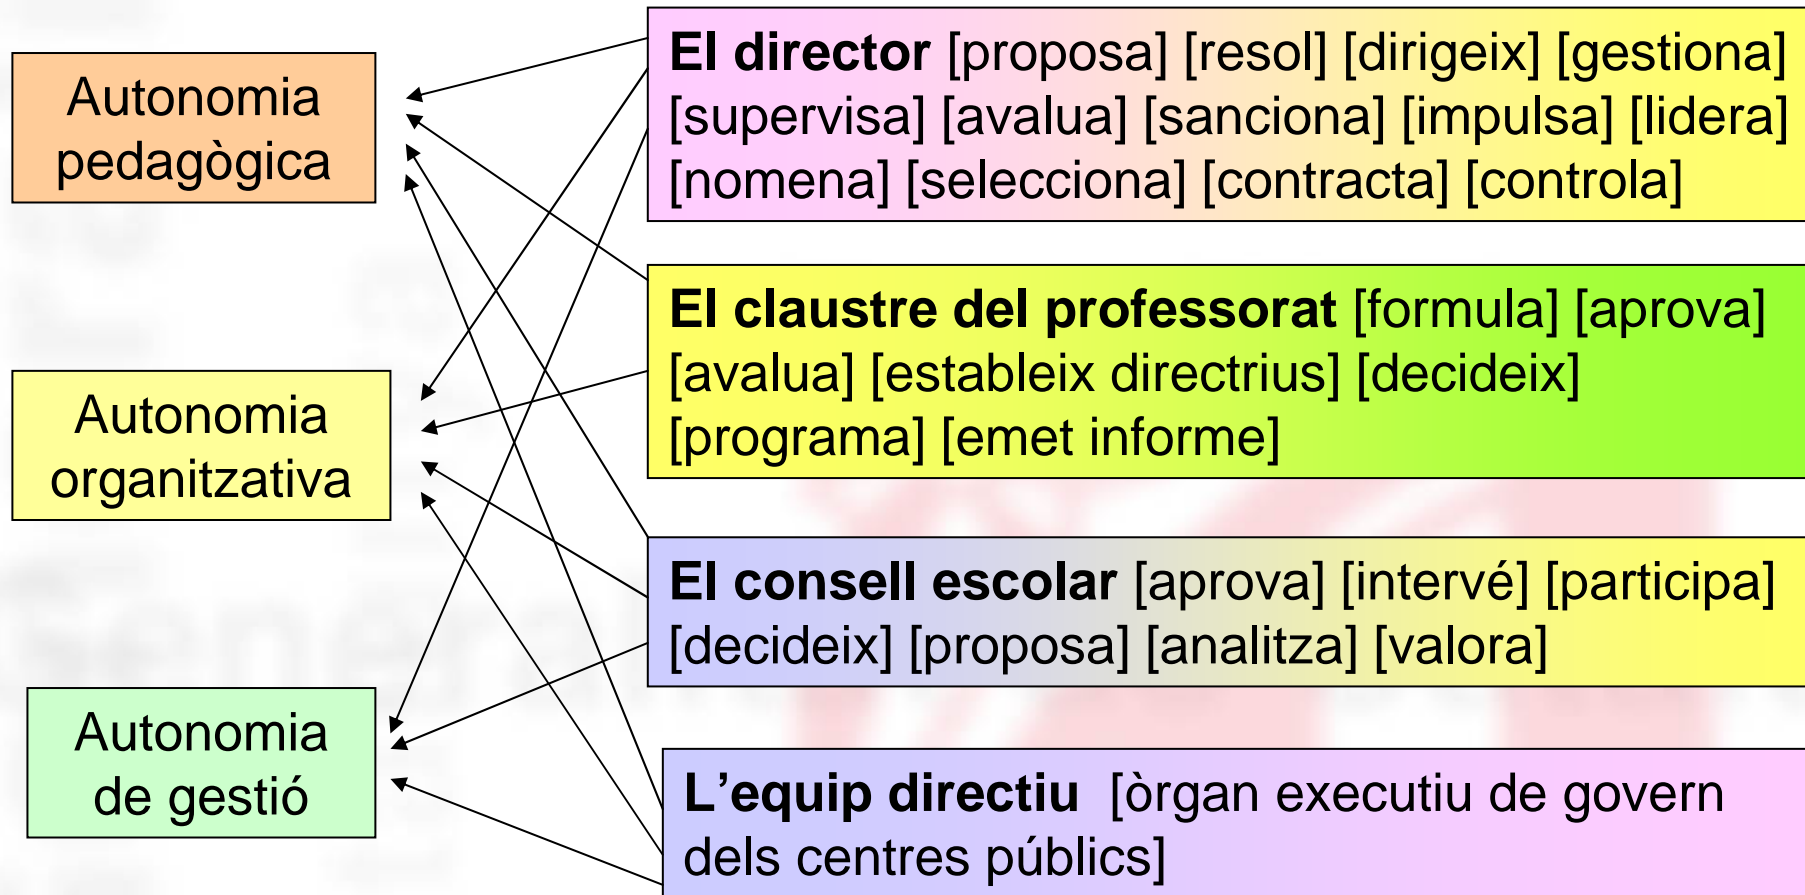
Autonomia pedagògica

Autonomia organitzativa

Autonomia de gestió

**El director** [proposa] [resol] [dirigeix] [gestiona] [supervisa] [avalua] [sanciona] [impulsa] [lidera] [nomena] [selecciona] [contracta] [controla]

**El claustre del professorat** [formula] [aprova] [avalua] [estableix directrius] [decideix] [programa] [emet informe]

**El consell escolar** [aprova] [intervé] [participa] [decideix] [proposa] [analitza] [valora]

**L'equip directiu** [òrgan executiu de govern dels centres públics]